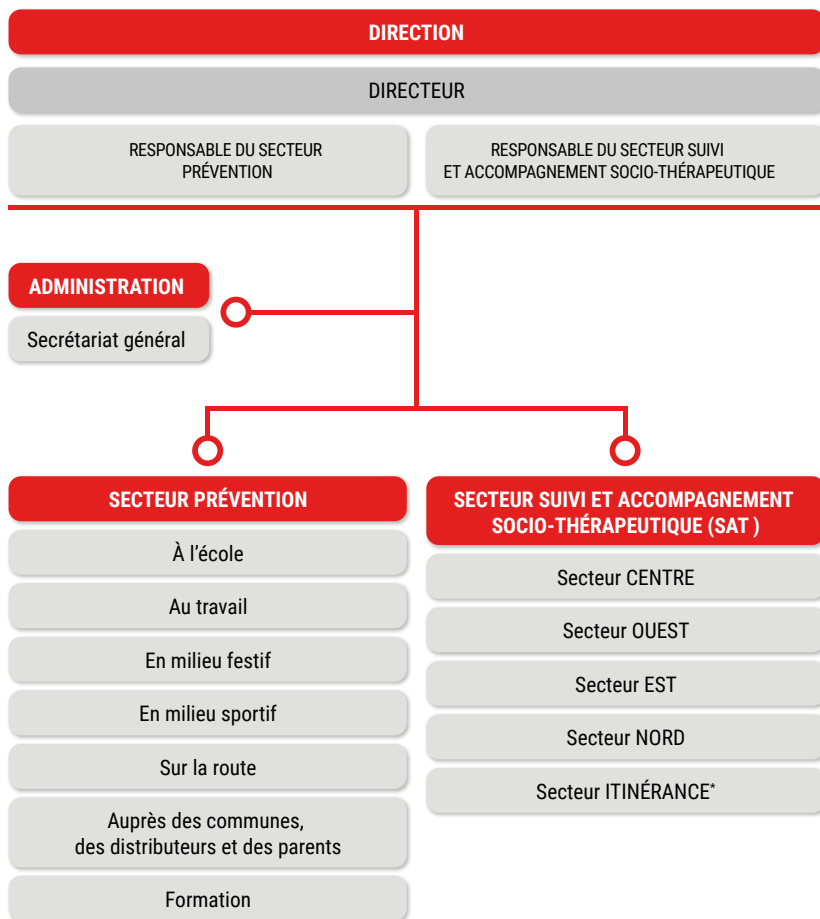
DIRECTION

DIRECTEUR

RESPONSABLE DU SECTEUR PRÉVENTION

RESPONSABLE DU SECTEUR SUIVI ET ACCOMPAGNEMENT SOCIO-THÉRAPEUTIQUE

ADMINISTRATION

Secrétariat général

SECTEUR PRÉVENTION

À l'école

Au travail

En milieu festif

En milieu sportif

Sur la route

Auprès des communes, des distributeurs et des parents

Formation

SECTEUR SUIVI ET ACCOMPAGNEMENT SOCIO-THÉRAPEUTIQUE (SAT )

Secteur CENTRE

Secteur OUEST

Secteur EST

Secteur NORD

Secteur ITINÉRANCE*